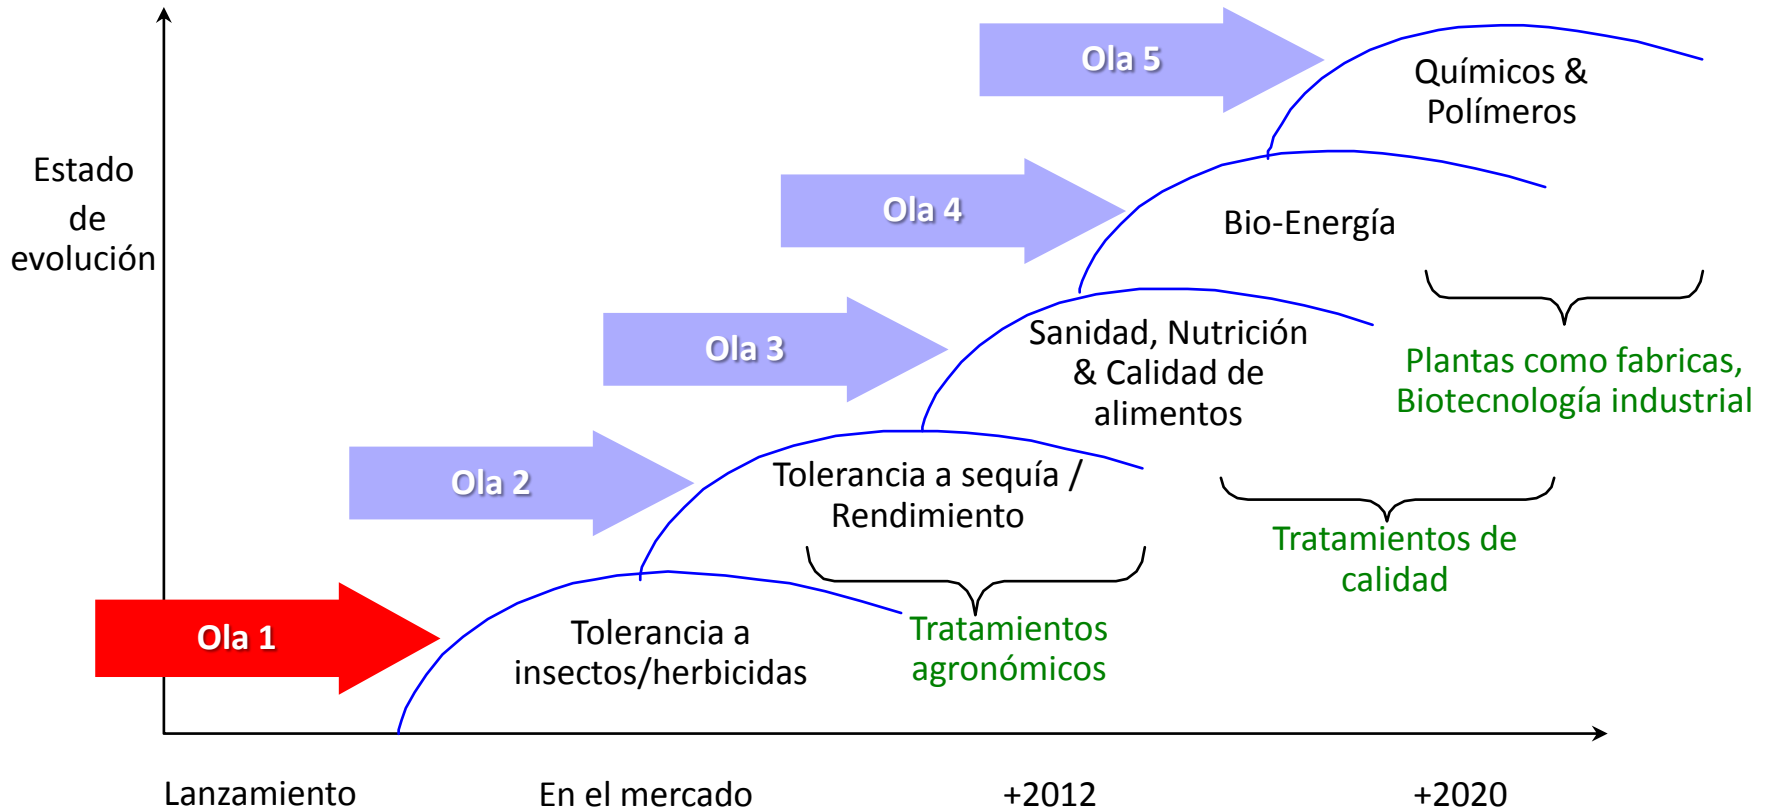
Estado de evolución

Ola 5

Químicos & Polímeros

Ola 4

Bio-Energía

Ola 3

Sanidad, Nutrición & Calidad de alimentos

Plantas como fabricas, Biotecnología industrial

Ola 2

Tolerancia a sequía / Rendimiento

Tratamientos de calidad

Ola 1

Tolerancia a insectos/herbicidas

Tratamientos agronómicos

Lanzamiento

En el mercado

+2012

+2020